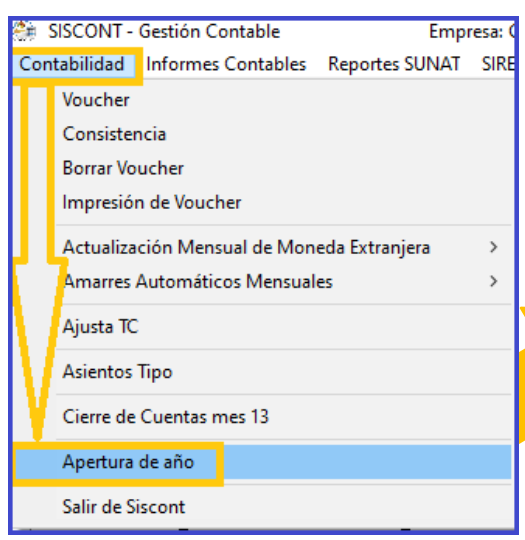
SISCONT - Gestión Contable Empresa: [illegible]
Contabilidad Informes Contables Reportes SUNAT SIRE

Voucher
Consistencia
Borrar Voucher
Impresión de Voucher
Actualización Mensual de Moneda Extranjera >
Amarres Automáticos Mensuales >
Ajusta TC
Asientos Tipo
Cierre de Cuentas mes 13
Apertura de año
Salir de Siscont